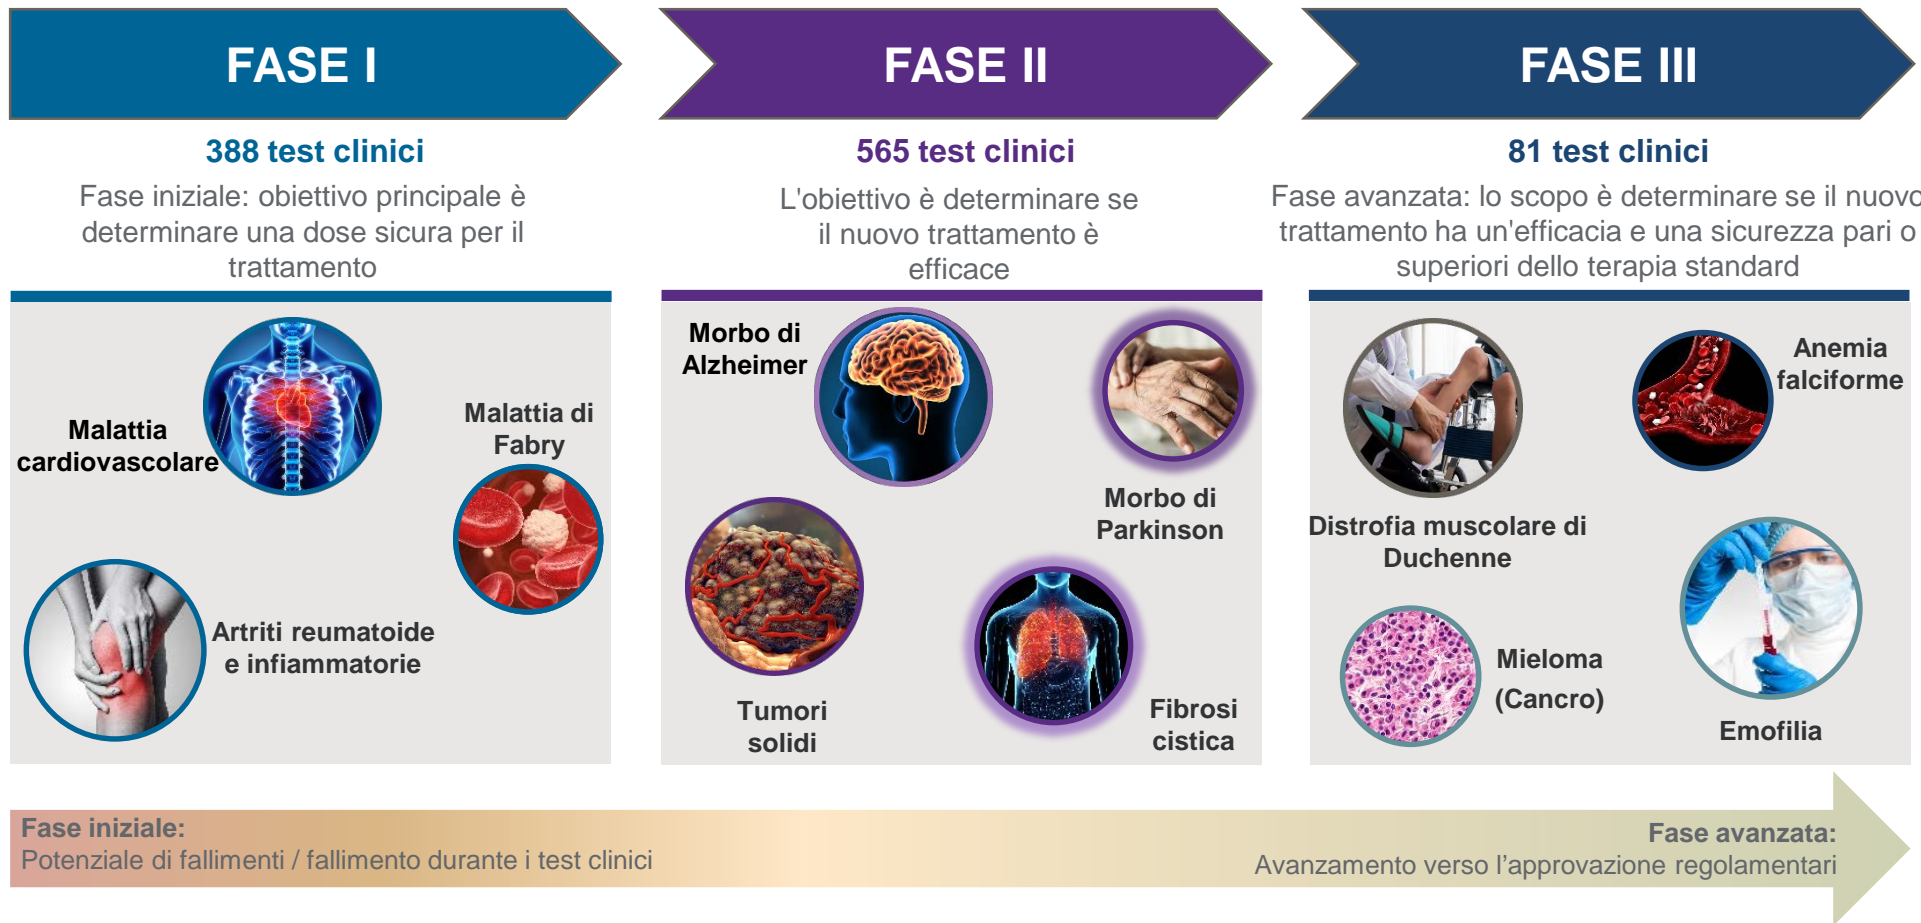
FASE I

388 test clinici

Fase iniziale: obiettivo principale è determinare una dose sicura per il trattamento

Malattia cardiovascolare

Malattia di Fabry

Artriti reumatoide e infiammatorie

FASE II

565 test clinici

L'obiettivo è determinare se il nuovo trattamento è efficace

Morbo di Alzheimer

Morbo di Parkinson

Tumori solidi

Fibrosi cistica

FASE III

81 test clinici

Fase avanzata: lo scopo è determinare se il nuovo trattamento ha un'efficacia e una sicurezza pari o superiori dello terapia standard

Anemia falciforme

Distrofia muscolare di Duchenne

Mieloma (Cancro)

Emofilia

Fase iniziale:
Potenziale di fallimenti / fallimento durante i test clinici

Fase avanzata:
Avanzamento verso l'approvazione regolamentari